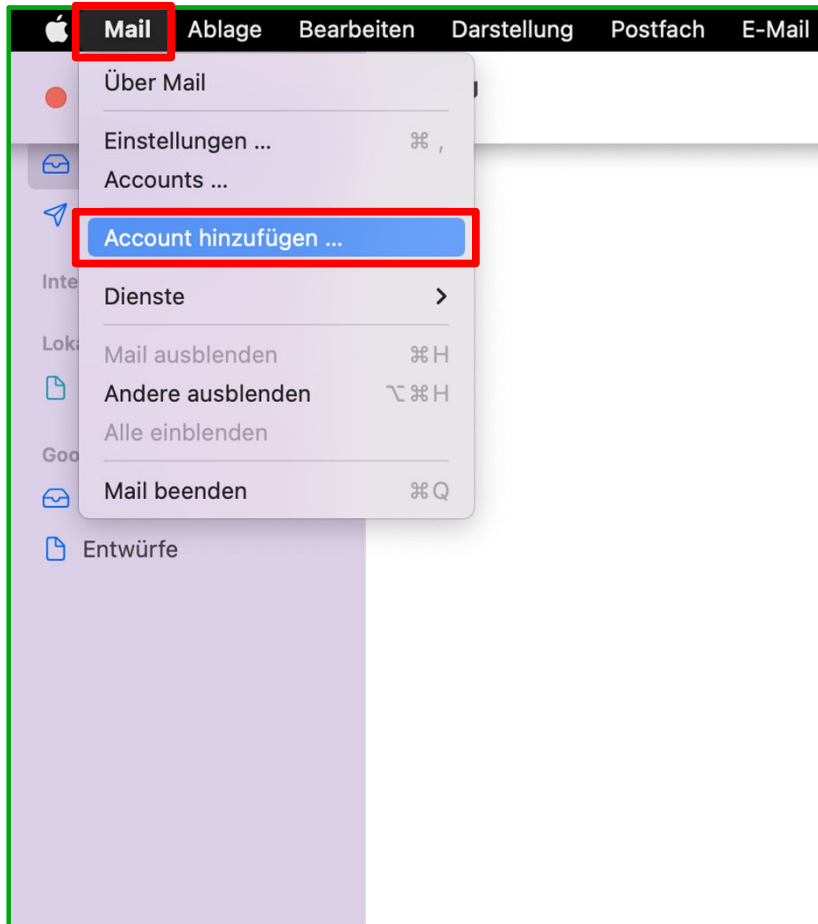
Mail Ablage Bearbeiten Darstellung Postfach E-Mail

Über Mail

Einstellungen ... ⌘ ,
Accounts ...

Account hinzufügen ...

Dienste >

Mail ausblenden ⌘H
Andere ausblenden ⌥⌘H
Alle einblenden

Mail beenden ⌘Q

Inte
Loka
Goo
Entwürfe